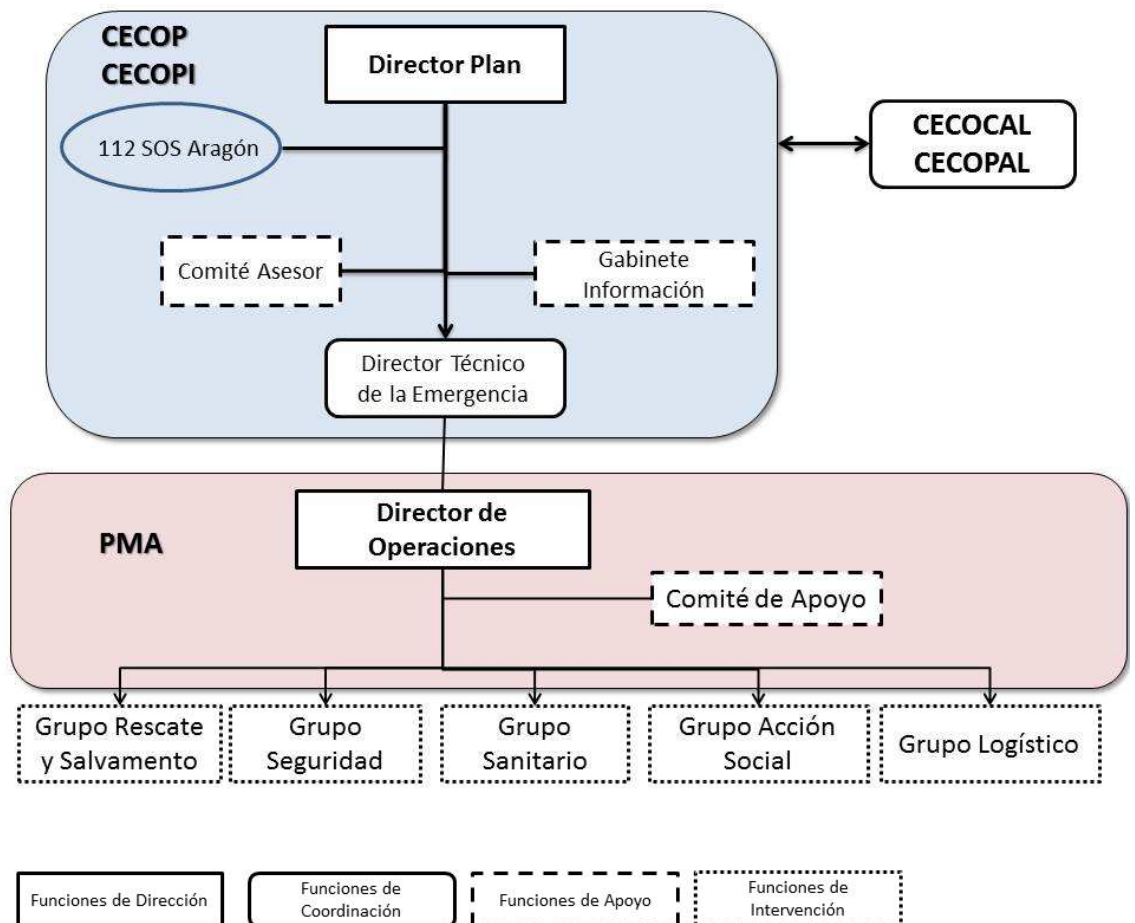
CECOP
CECOPI

Director Plan

112 SOS Aragón

CECOCAL
CECOPAL

Comité Asesor

Gabinete Información

Director Técnico de la Emergencia

PMA

Director de Operaciones

Comité de Apoyo

Grupo Rescate y Salvamento

Grupo Seguridad

Grupo Sanitario

Grupo Acción Social

Grupo Logístico

Funciones de Dirección

Funciones de Coordinación

Funciones de Apoyo

Funciones de Intervención